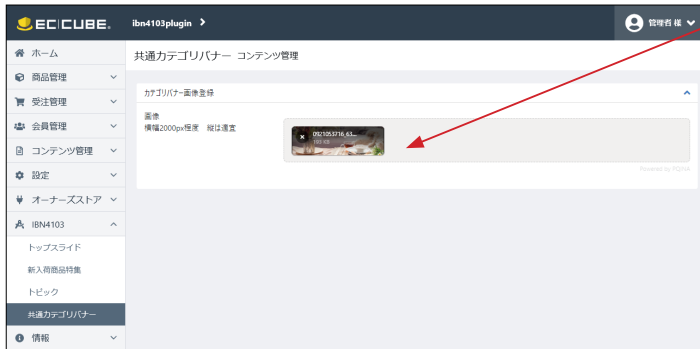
EC|CUBE.
ibn4103plugin >
管理者 様

ホーム
商品管理
受注管理
会員管理
コンテンツ管理
設定
オーナーズストア
IBN4103
トップスライド
新入荷商品特集
トピック
共通カテゴリバナー
情報

共通カテゴリバナー コンテンツ管理

カテゴリバナー画像登録

画像
横幅2000px程度 縦は適宜

0121053716_63...
193 KB

Powered by PQINA